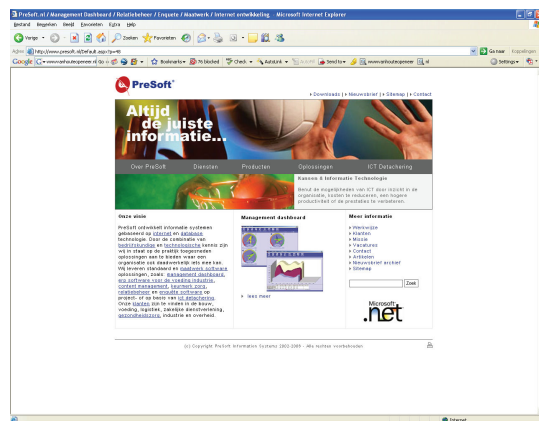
PreSoft.nl / Management Dashboard / Relatiebeheer / Enquete / Maatwerk / Internet ontwikkeling. - Microsoft Internet Explorer

Bestand Bewerken Beeld Favorieten Extra Help

Vorige Zoeken Favorieten

Adres http://www.presoft.nl/Default.aspx?pv=48 Ga naar Koppelingen

Google www.vanhoutespenner.nl Go Bookmarks 76 blocked Check AutoLink AutoFill Send to www.vanhoutespenner Settings

PreSoft®

Downloads | Nieuwsbrief | Sitemap | Contact

Altijd de juiste informatie...

Over PreSoft Diensten Producten Oplossingen ICT Detachering

Kansen & Informatie Technologie

Benut de mogelijkheden van ICT door inzicht in de organisatie, kosten te reduceren, een hogere productiviteit of de prestaties te verbeteren.

Onze visie

PreSoft ontwikkelt informatie systemen gebaseerd op internet en database technologie. Door de combinatie van bedrijfskundige en technologische kennis zijn wij in staat op de praktijk toegesneden oplossingen aan te bieden waar een organisatie oud bevoordelijk iets mee kan. Wij leveren standaard en maatwerk software oplossingen, zoals: management dashboard, erp software voor de voeding industrie, content management, touchtech zorg, relatiebeheer en enquête software op project- of op basis van ict detachering. Onze klanten zijn te vinden in de bouw, voeding, logistiek, zakelijke dienstverlening, gezondheidszorg, industrie en overheid.

Management dashboard

lees meer

Meer informatie

Werkwijze
Klanten
Missie
Vacatures
Contact
Artikelen
Nieuwsbrief archief
Sitemap

Zoek

Microsoft .net

(c) Copyright PreSoft Information Systems 2002-2009 - Alle rechten voorbehouden

Internet